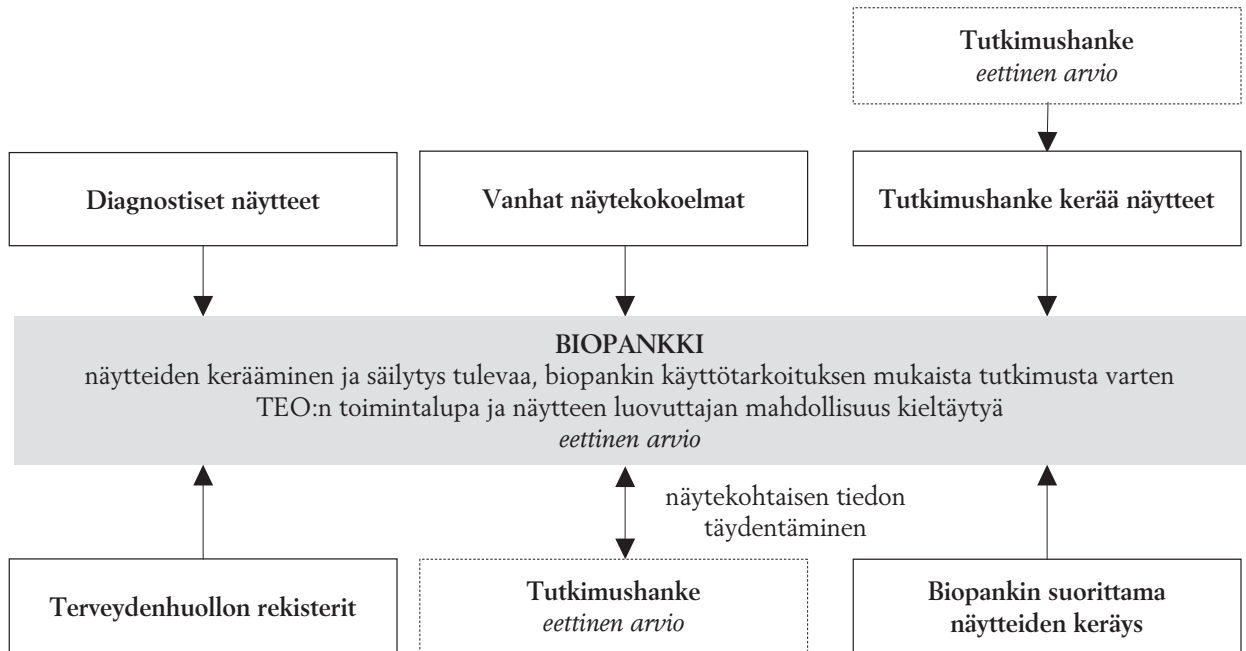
Tutkimushanke
eettinen arvio

Diagnostiset näytteet

Vanhat näytekokoelmat

Tutkimushanke kerää näytteet

BIOPANKKI
näytteiden kerääminen ja säilytys tulevaa, biopankin käyttötarkoituksen mukaista tutkimusta varten
TEO:n toimintalupa ja näytteen luovuttajan mahdollisuus kieltäytyä
eettinen arvio

näytekohtaisen tiedon täydentäminen

Terveydenhuollon rekisterit

Tutkimushanke
eettinen arvio

Biopankin suorittama näytteiden keräys